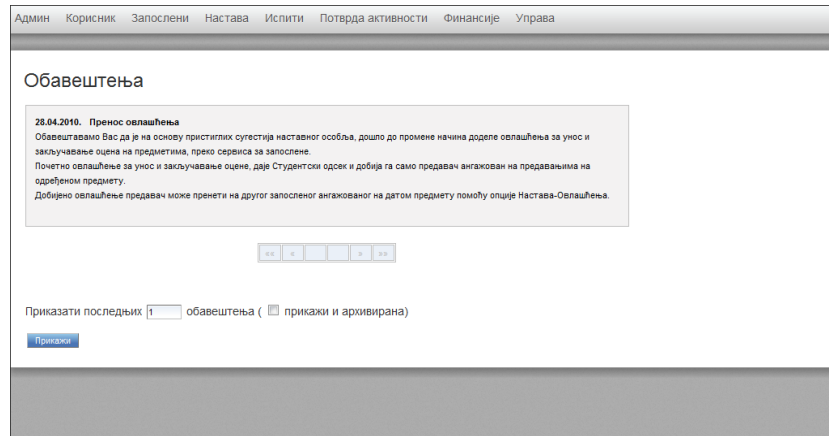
Админ Корисник Запослени Настава Испити Потврда активности Финансије Управа

Обавештења

28.04.2010. Пренос овлашћења
Обавештавамо Вас да је на основу пристиглих сугестија наставног особља, дошло до промене начина доделе овлашћења за унос и закључавање оцена на предметима, преко сервиса за запослене.
Почетно овлашћење за унос и закључавање оцене, даје Студентски одсек и добија га само предавач ангажован на предавањима на одређеном предмету.
Добијено овлашћење предавач може пренети на другог запосленог ангажованог на датом предмету помоћу опције Настава-Овлашћења.

«« « » »»

Приказати последњих 1 обавештења ( прикажи и архивирана)

Прикажи